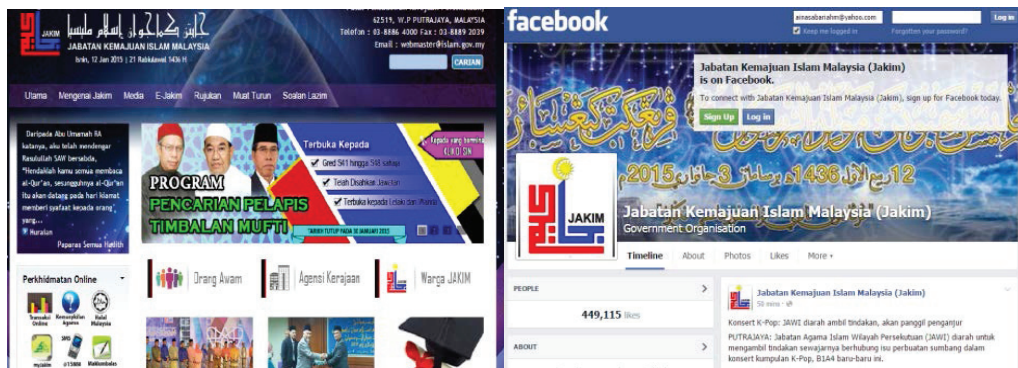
JAKIM
JABATAN KEMAJUAN ISLAM MALAYSIA
Isnin, 12 Jan 2015 | 21 Rabiulawal 1436 H
62519, W.P PUTRAJAYA, MALAYSIA
Telefon : 03-8886 4000 Fax : 03-8889 2039
Email : webmaster@islam.gov.my
CARIAN

Utama Mengenai Jakim Media E-Jakim Rujukan Muat Turun Soalan Lazim

Daripada Abu Umamah RA katanya, aku telah mendengar Rasulullah SAW bersabda, "Hendaklah kamu semua membaca al-Qur'an, sesungguhnya al-Qur'an itu akan datang pada hari kiamat memberi syafaat kepada orang yang....
Huraian
Paparan Semua Hadith

PROGRAM
PENCARIAN PELAPIS
TIMBALAN MUFTI
Terbuka Kepada
Gred 41 hingga 48 sahaja
Telah Disahkan Jawatan
Terbuka kepada Lelaki dan Wanita
TARIKH TUTUP PADA 26 JANUARI 2015

Perkhidmatan Online
Transaksi Online
Kemaskini Agama
Halal Malaysia
myJakim
SMS
Maklumbalas

Orang Awam
Agensi Kerajaan
Warga JAKIM

facebook
ainasabariahm@yahoo.com
Keep me logged in
Forgotten your password?
Log in

Jabatan Kemajuan Islam Malaysia (Jakim) is on Facebook.
To connect with Jabatan Kemajuan Islam Malaysia (Jakim), sign up for Facebook today.
Sign Up
Log in

12 ربيع الأول 1436 ه بوسامن 3 جانواري 2015 م

JAKIM
Jabatan Kemajuan Islam Malaysia (Jakim)
Government Organisation

Timeline About Photos Likes More

PEOPLE
449,115 likes

ABOUT

Jabatan Kemajuan Islam Malaysia (Jakim)
58 mins
Konsert K-Pop: JAWI diarah ambil tindakan, akan panggil penganjur
PUTRAJAYA: Jabatan Agama Islam Wilayah Persekutuan (JAWI) diarah untuk mengambil tindakan sewajarnya berhubung isu perbuatan sumbang dalam konsert kumpulan K-Pop, B1A4 baru-baru ini.